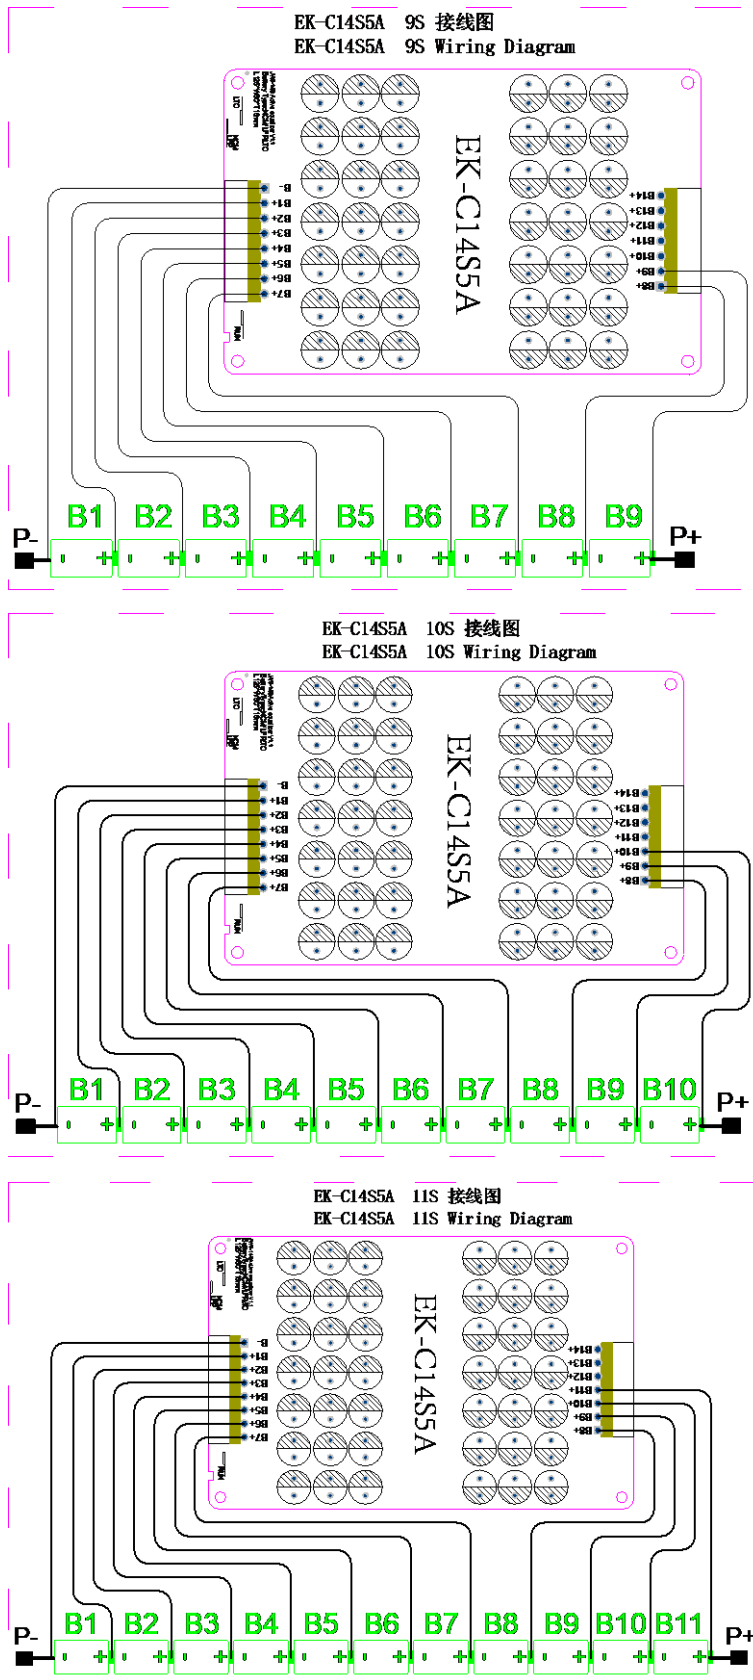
EK-C14S5A 9S 接线图
EK-C14S5A 9S Wiring Diagram

B-
B1+
B2+
B3+
B4+
B5+
B6+
B7+

B14+
B13+
B12+
B11+
B10+
B9+
B8+

EK-C14S5A

B1 B2 B3 B4 B5 B6 B7 B8 B9
P- P+

EK-C14S5A 10S 接线图
EK-C14S5A 10S Wiring Diagram

B-
B1+
B2+
B3+
B4+
B5+
B6+
B7+

B14+
B13+
B12+
B11+
B10+
B9+
B8+

EK-C14S5A

B1 B2 B3 B4 B5 B6 B7 B8 B9 B10
P- P+

EK-C14S5A 11S 接线图
EK-C14S5A 11S Wiring Diagram

B-
B1+
B2+
B3+
B4+
B5+
B6+
B7+

B14+
B13+
B12+
B11+
B10+
B9+
B8+

EK-C14S5A

B1 B2 B3 B4 B5 B6 B7 B8 B9 B10 B11
P- P+